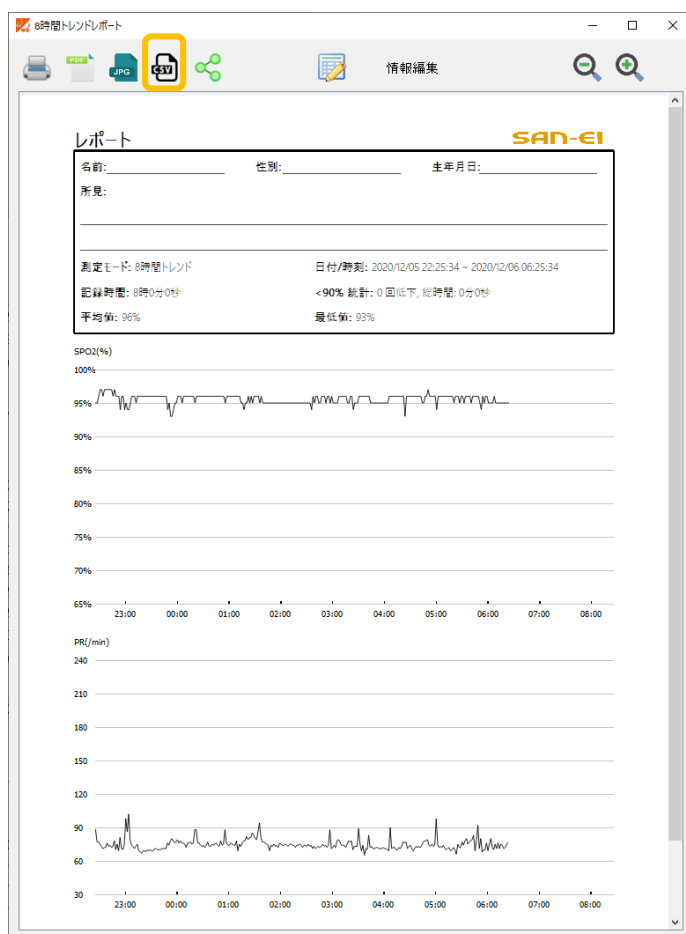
8時間トレンドレポート

PDF JPG CSV 情報編集

レポート SAN-EI

名前:__________ 性別:__________ 生年月日:__________
所見:

測定モード: 8時間トレンド
日付/時刻: 2020/12/05 22:25:34 ~ 2020/12/06 06:25:34
記録時間: 8時0分0秒
<90% 統計: 0 回低下, 総時間: 0分0秒
平均値: 96%
最低値: 93%

SPO2(%)
100%
95%
90%
85%
80%
75%
70%
65%
23:00 00:00 01:00 02:00 03:00 04:00 05:00 06:00 07:00 08:00

PR(/min)
240
210
180
150
120
90
60
30
23:00 00:00 01:00 02:00 03:00 04:00 05:00 06:00 07:00 08:00